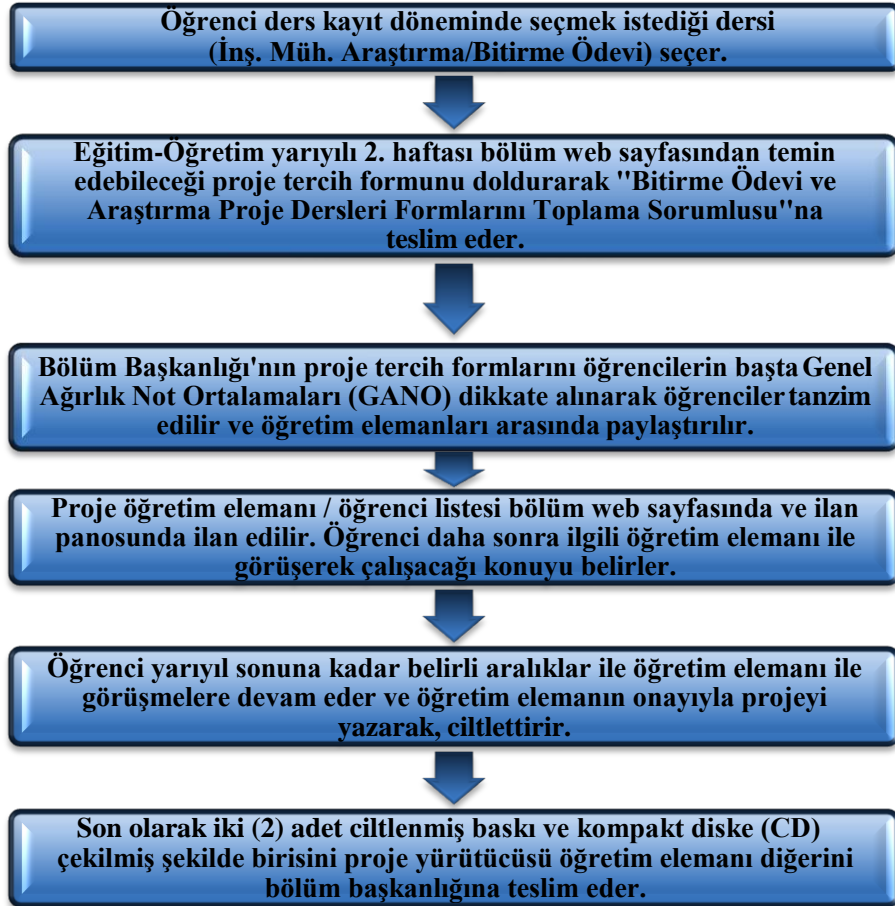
Öğrenci ders kayıt döneminde seçmek istediği dersi (İnş. Müh. Araştırma/Bitirme Ödevi) seçer.

Eğitim-Öğretim yarıyılı 2. haftası bölüm web sayfasından temin edebileceği proje tercih formunu doldurarak "Bitirme Ödevi ve Araştırma Proje Dersleri Formlarını Toplama Sorumlusu"na teslim eder.

Bölüm Başkanlığı'nın proje tercih formlarını öğrencilerin başta Genel Ağırlık Not Ortalamaları (GANO) dikkate alınarak öğrenciler tanzim edilir ve öğretim elemanları arasında paylaştırılır.

Proje öğretim elemanı / öğrenci listesi bölüm web sayfasında ve ilan panosunda ilan edilir. Öğrenci daha sonra ilgili öğretim elemanı ile görüşerek çalışacağı konuyu belirler.

Öğrenci yarıyıl sonuna kadar belirli aralıklar ile öğretim elemanı ile görüşmelere devam eder ve öğretim elemanın onayıyla projeyi yazarak, ciltlettirir.

Son olarak iki (2) adet ciltlenmiş baskı ve kompakt diske (CD) çekilmiş şekilde birisini proje yürütücüsü öğretim elemanı diğerini bölüm başkanlığına teslim eder.